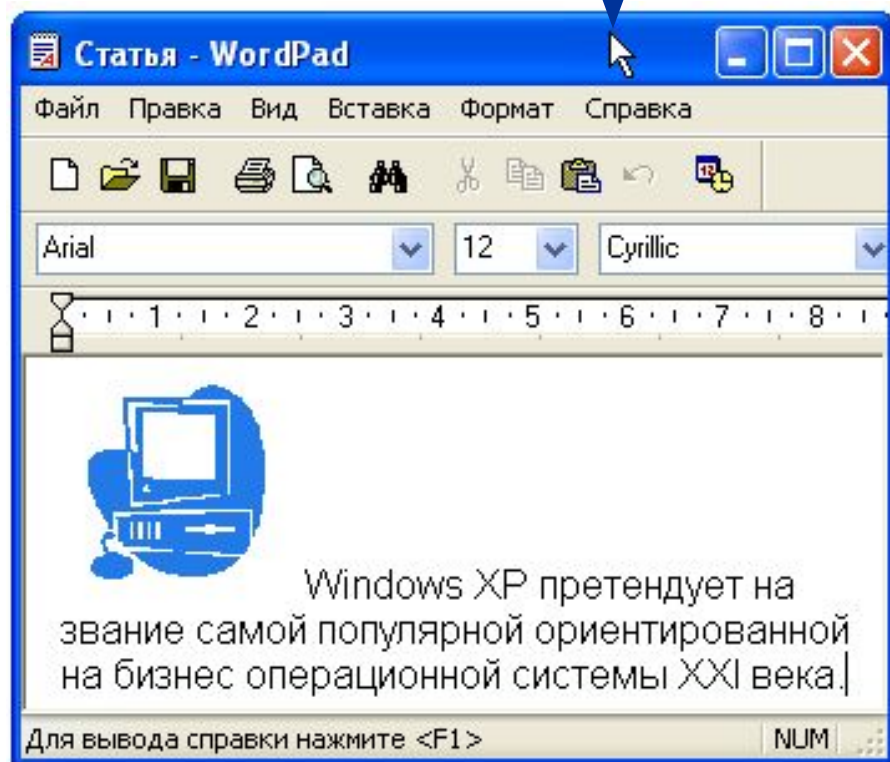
Статья - WordPad

Файл Правка Вид Вставка Формат Справка

Arial 12 Cyrillic

1 2 3 4 5 6 7 8

Windows XP претендует на звание самой популярной ориентированной на бизнес операционной системы XXI века.

Для вывода справки нажмите <F1>

NUM